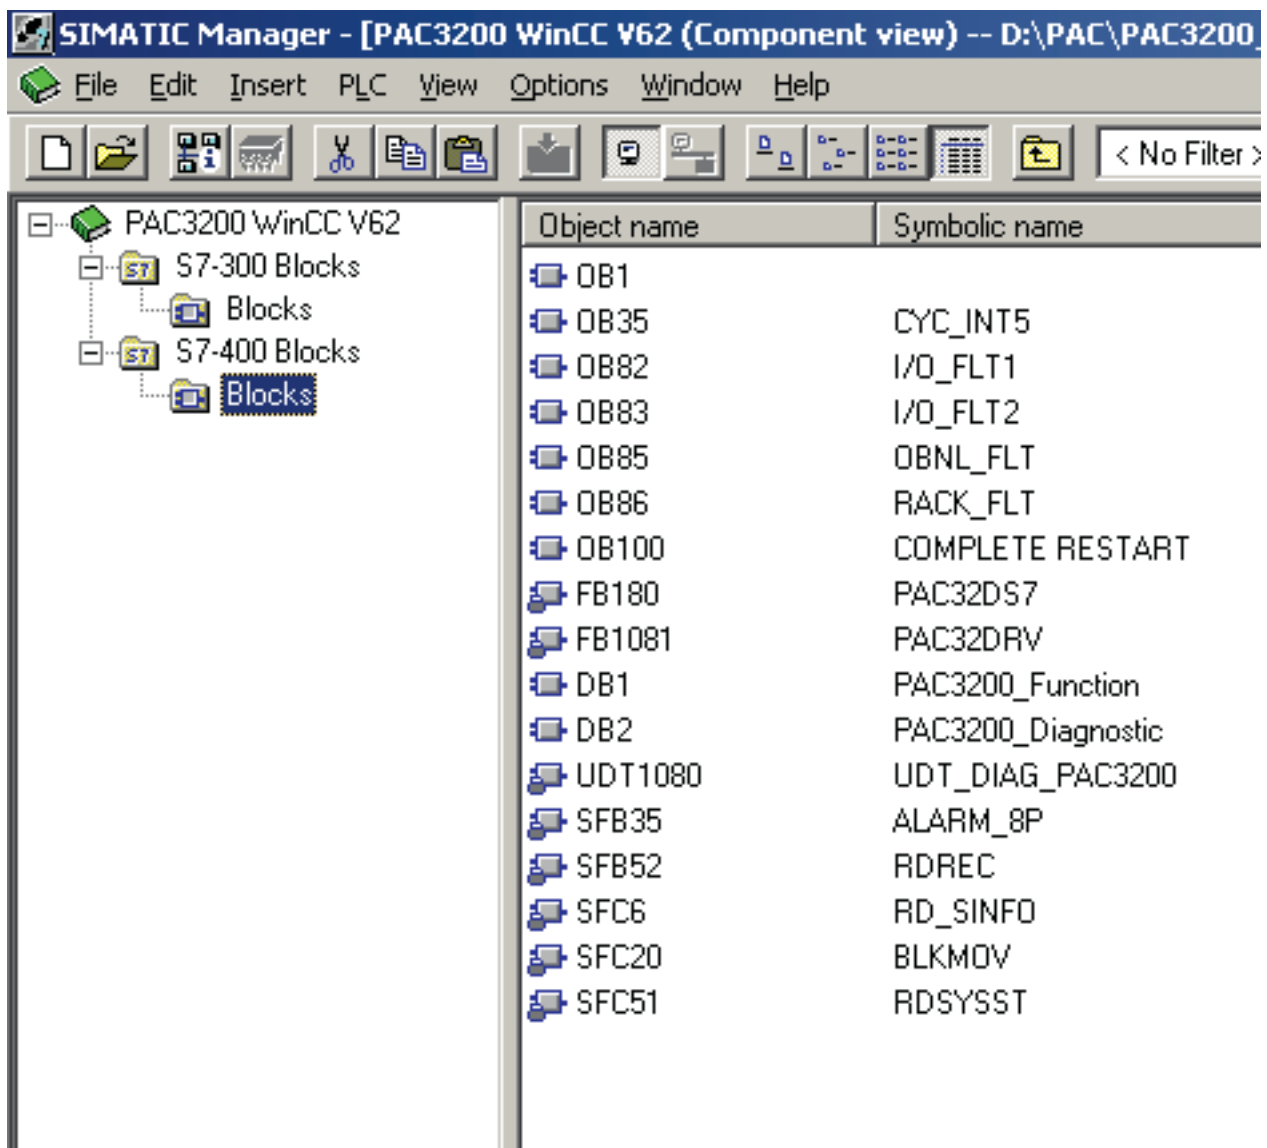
SIMATIC Manager - [PAC3200 WinCC V62 (Component view) -- D:\PAC\PAC3200

File Edit Insert PLC View Options Window Help

< No Filter

PAC3200 WinCC V62
S7-300 Blocks
Blocks
S7-400 Blocks
Blocks

| Object name | Symbolic name |
|---|---|
| OB1 | |
| OB35 | CYC_INT5 |
| OB82 | I/O_FLT1 |
| OB83 | I/O_FLT2 |
| OB85 | OBNL_FLT |
| OB86 | RACK_FLT |
| OB100 | COMPLETE RESTART |
| FB180 | PAC32DS7 |
| FB1081 | PAC32DRV |
| DB1 | PAC3200_Function |
| DB2 | PAC3200_Diagnostic |
| UDT1080 | UDT_DIAG_PAC3200 |
| SFB35 | ALARM_8P |
| SFB52 | RDREC |
| SFC6 | RD_SINFO |
| SFC20 | BLKMOV |
| SFC51 | RDSYSST |